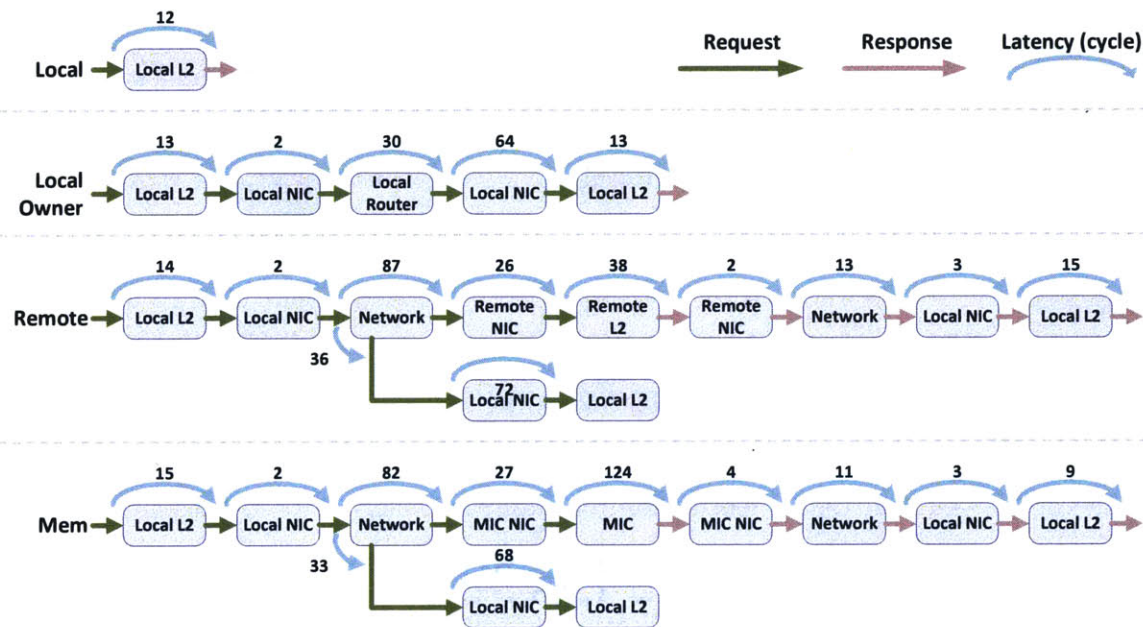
12
Local
Local L2

Request
Response
Latency (cycle)

13 2 30 64 13
Local Owner
Local L2
Local NIC
Local Router
Local NIC
Local L2

14 2 87 26 38 2 13 3 15
Remote
Local L2
Local NIC
Network
Remote NIC
Remote L2
Remote NIC
Network
Local NIC
Local L2
36
72
Local NIC
Local L2

15 2 82 27 124 4 11 3 9
Mem
Local L2
Local NIC
Network
MIC NIC
MIC
MIC NIC
Network
Local NIC
Local L2
33
68
Local NIC
Local L2